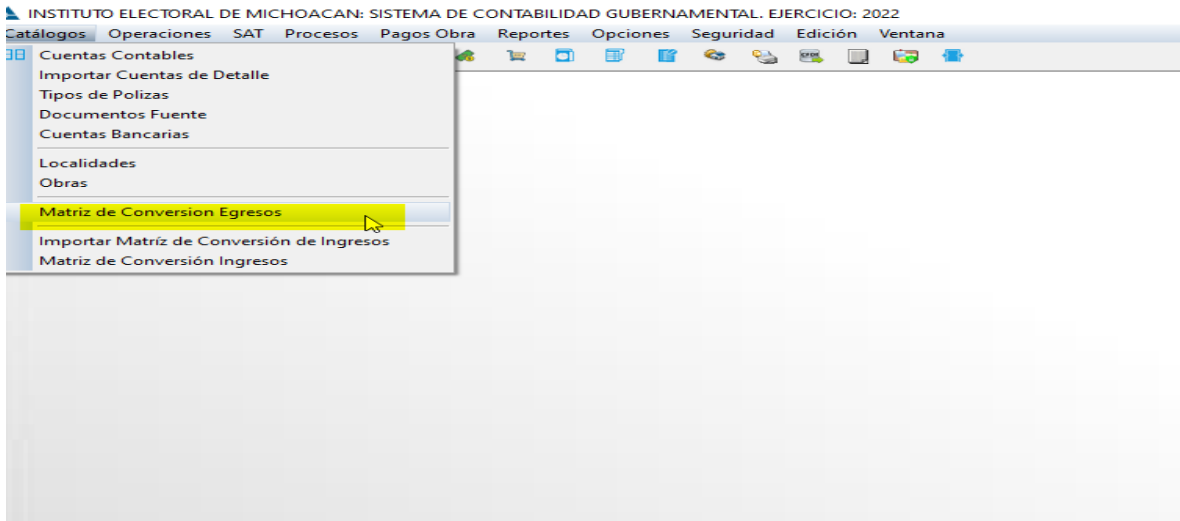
INSTITUTO ELECTORAL DE MICHOACAN: SISTEMA DE CONTABILIDAD GUBERNAMENTAL. EJERCICIO: 2022

Catálogos Operaciones SAT Procesos Pagos Obra Reportes Opciones Seguridad Edición Ventana

Cuentas Contables
Importar Cuentas de Detalle
Tipos de Polizas
Documentos Fuente
Cuentas Bancarias

Localidades
Obras

Matriz de Conversion Egresos

Importar Matríz de Conversión de Ingresos
Matriz de Conversión Ingresos